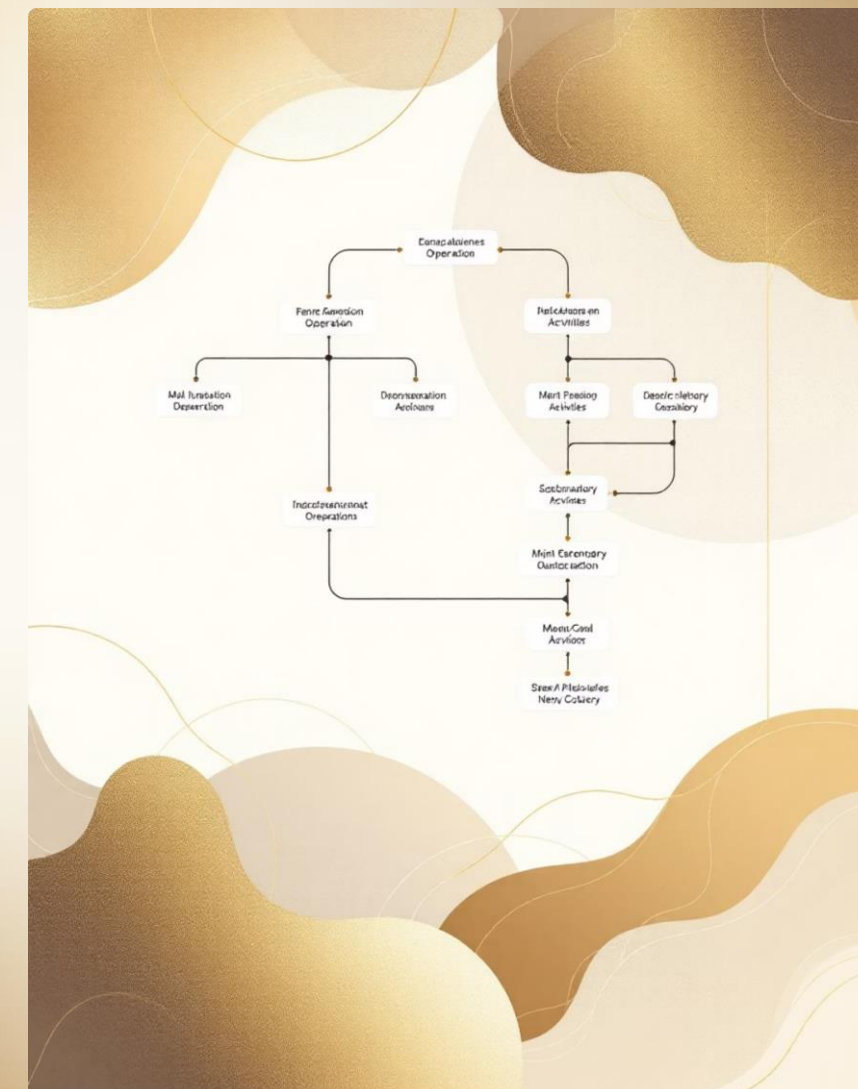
Eonapalnienes Operation

Fenre Emosion Operation

Pelcktaors en Activilles

Mal Iunstation Depeertion

Deonsenation Acioiars

Mart Peasiog Activiles

Deselc eletory Cassiiory

Inooctesennost Orepations

Sotbrnadory Acvinas

Mint Esrenbory Oantoc iation

Mienu/Conl Acvilces

Ssex A Mielsisfes Nesy Cotiery